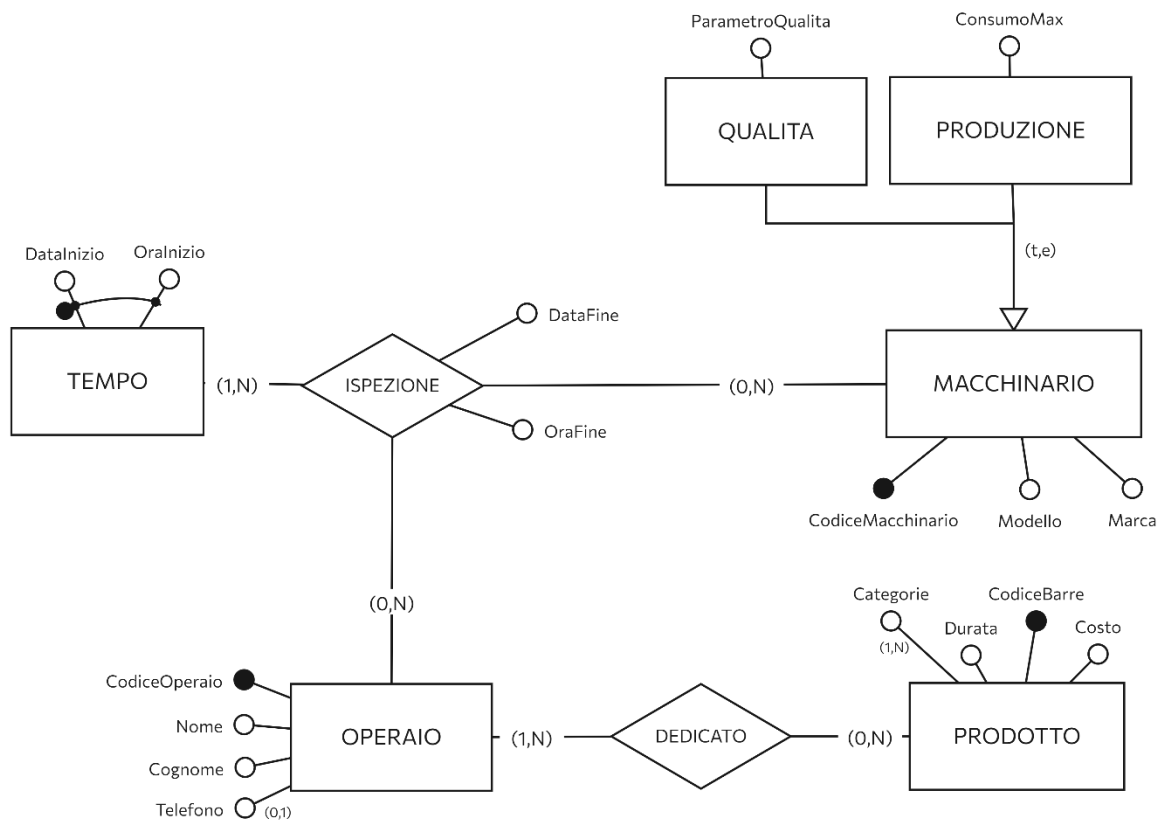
ParametroQualita
ConsumoMax
QUALITA
PRODUZIONE
(t,e)
DataInizio
OraInizio
TEMPO
(1,N)
ISPEZIONE
DataFine
OraFine
(0,N)
MACCHINARIO
CodiceMacchinario
Modello
Marca
(0,N)
Categorie
(1,N)
Durata
CodiceBarre
Costo
CodiceOperaio
Nome
Cognome
Telefono
(0,1)
OPERAIO
(1,N)
DEDICATO
(0,N)
PRODOTTO